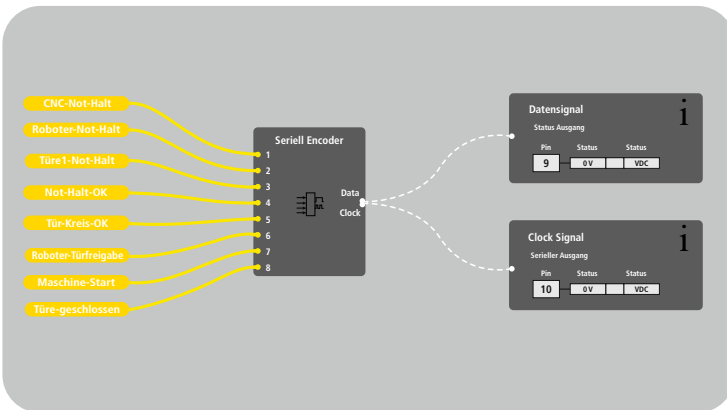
CNC-Not-Halt
Roboter-Not-Halt
Türe1-Not-Halt
Not-Halt-OK
Tür-Kreis-OK
Roboter-Türfreigabe
Maschine-Start
Türe-geschlossen

Seriell Encoder
1
2
3
4
5
6
7
8
Data
Clock

Datensignal
i
Status Ausgang
Pin
Status
Status
9
0 V
VDC

Clock Signal
i
Serieller Ausgang
Pin
Status
Status
10
0 V
VDC